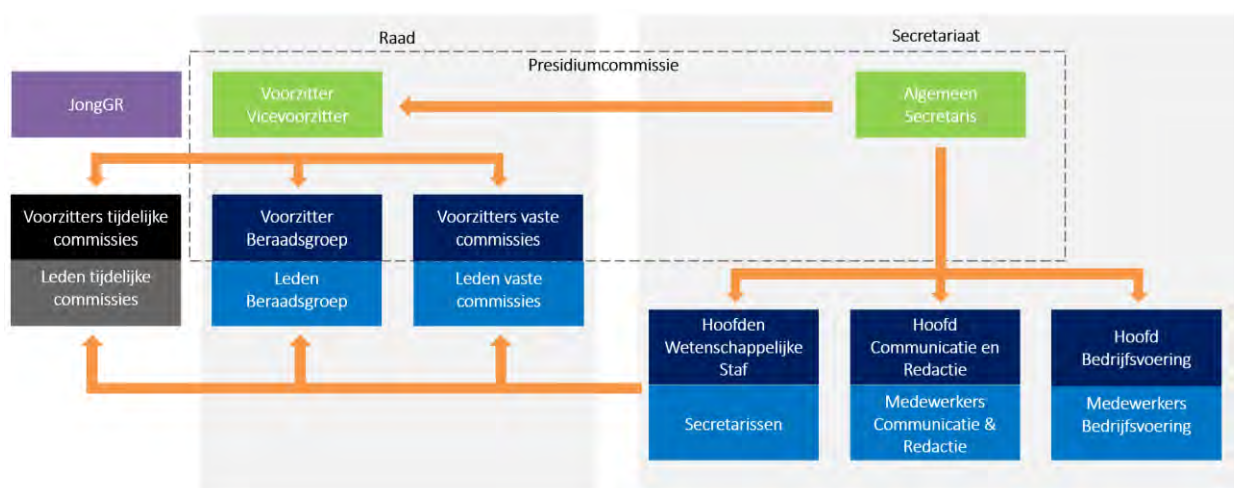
Raad

Secretariaat

Presidiumcommissie

JongGR

Voorzitter Vicevoorzitter

Algemeen Secretaris

Voorzitters tijdelijke commissies

Leden tijdelijke commissies

Voorzitter Beraadsgroep

Leden Beraadsgroep

Voorzitters vaste commissies

Leden vaste commissies

Hoofden Wetenschappelijke Staf

Secretarissen

Hoofd Communicatie en Redactie

Medewerkers Communicatie & Redactie

Hoofd Bedrijfsvoering

Medewerkers Bedrijfsvoering